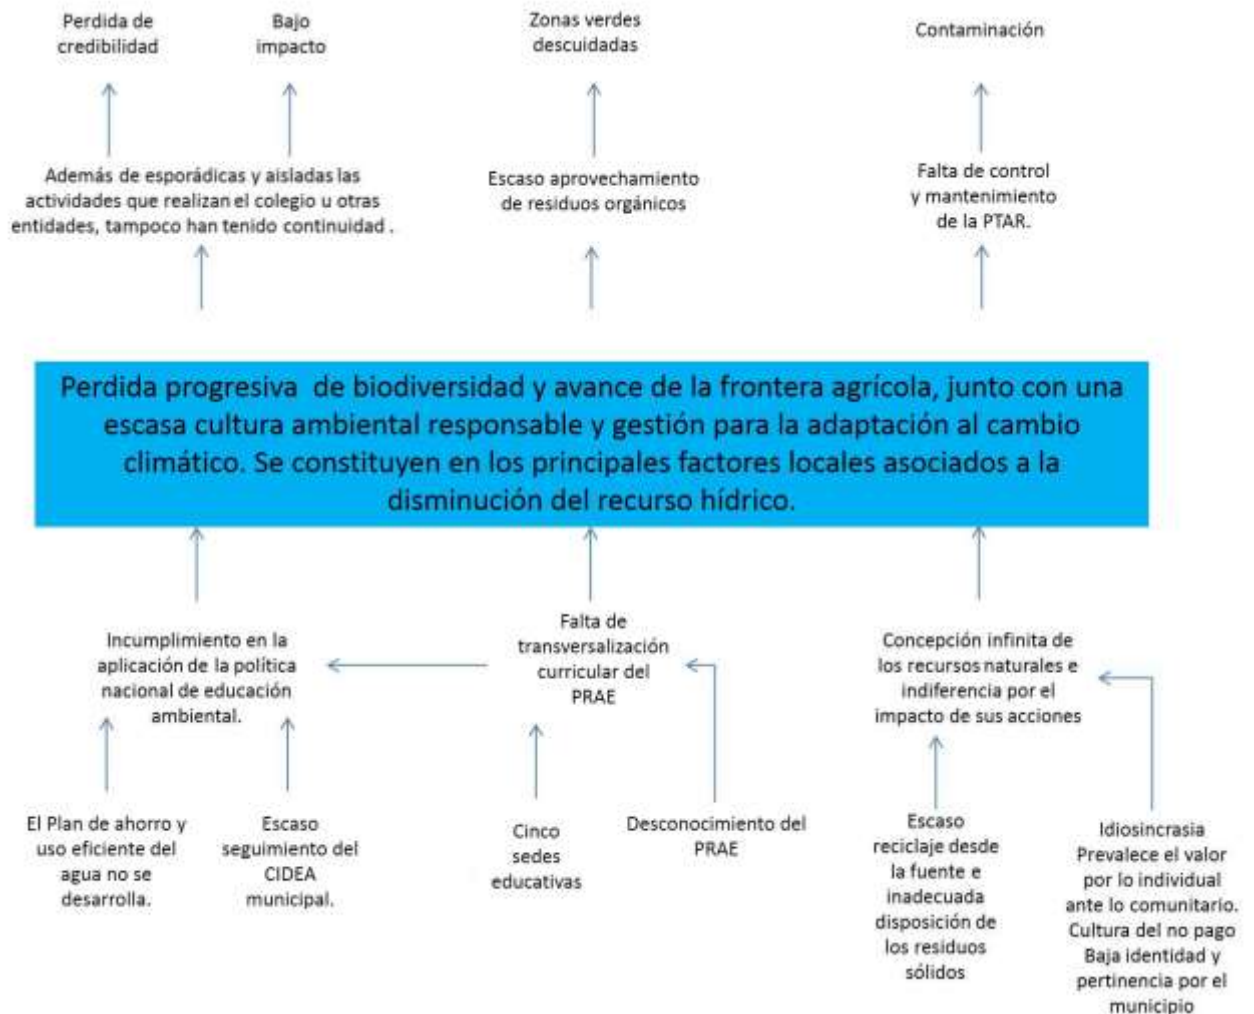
Perdida de credibilidad

Bajo impacto

Zonas verdes descuidadas

Contaminación

Además de esporádicas y aisladas las actividades que realizan el colegio u otras entidades, tampoco han tenido continuidad .

Escaso aprovechamiento de residuos orgánicos

Falta de control y mantenimiento de la PTAR.

Perdida progresiva de biodiversidad y avance de la frontera agrícola, junto con una escasa cultura ambiental responsable y gestión para la adaptación al cambio climático. Se constituyen en los principales factores locales asociados a la disminución del recurso hídrico.

Incumplimiento en la aplicación de la política nacional de educación ambiental.

Falta de transversalización curricular del PRAE

Concepción infinita de los recursos naturales e indiferencia por el impacto de sus acciones

El Plan de ahorro y uso eficiente del agua no se desarrolla.

Escaso seguimiento del CIDEA municipal.

Cinco sedes educativas

Desconocimiento del PRAE

Escaso reciclaje desde la fuente e inadecuada disposición de los residuos sólidos

Idiosincrasia
Prevalece el valor por lo individual ante lo comunitario.
Cultura del no pago
Baja identidad y pertinencia por el municipio